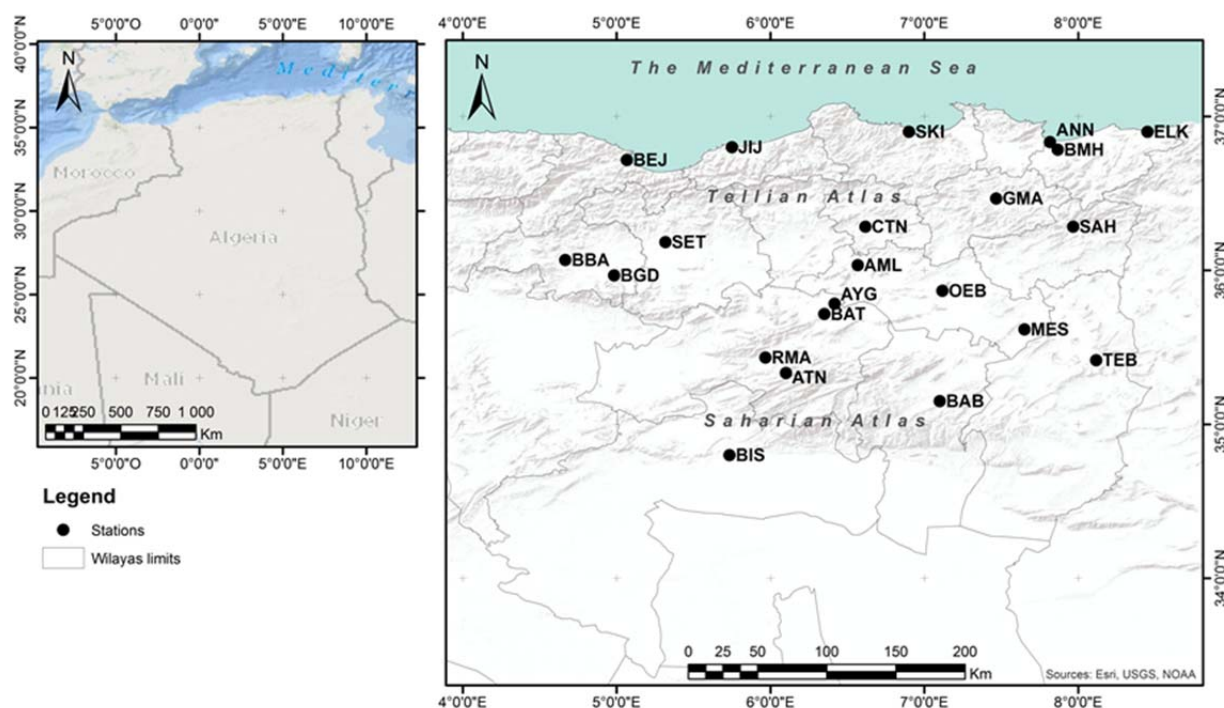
5°0'0"O 0°0'0" 5°0'0"E 10°0'0"E

40°0'0"N
35°0'0"N
30°0'0"N
25°0'0"N
20°0'0"N

N

Mediterr

Morocco
Algeria
Mali
Niger
nia

0 125 250 500 750 1 000
Km

5°0'0"O 0°0'0" 5°0'0"E 10°0'0"E

Legend
Stations
Wilayas limits

4°0'0"E 5°0'0"E 6°0'0"E 7°0'0"E 8°0'0"E

N

The Mediterranean Sea

SKI
ANN
ELK
JIJ
BMH
BEJ
Tellian Atlas
GMA
CTN
SAH
SET
BBA
AML
BGD
OEB
AYG
BAT
MES
RMA
TEB
ATN
BAB
Saharian Atlas
BIS

37°0'0"N
36°0'0"N
35°0'0"N
34°0'0"N

0 25 50 100 150 200
Km

Sources: Esri, USGS, NOAA

4°0'0"E 5°0'0"E 6°0'0"E 7°0'0"E 8°0'0"E